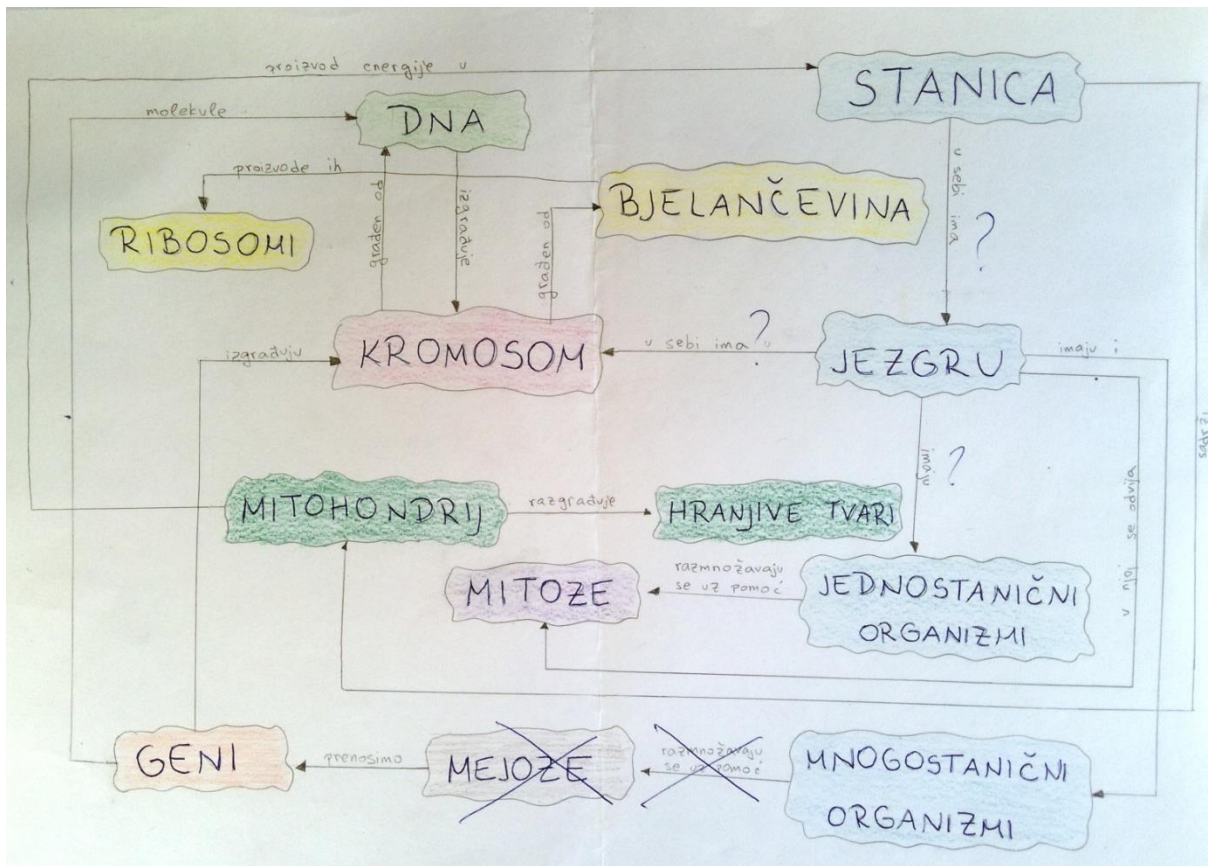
proizvod energije u
STANICA
molekule
DNA
proizvode ih
BJELANČEVINA
RIBOSOMI
građen od
izgrađuje
građen od
u sebi ima
?
izgrađuju
KROMOSOM
u sebi ima ?
JEZGRU
imaju i
sadrži
imaju ?
u njoj se odvija
MITOHONDRIJ
razgrađuje
HRANJIVE TVARI
razmnožavaju se uz pomoć
MITOZE
JEDNOSTANIČNI ORGANIZMI
GENI
prenosimo
MEJOZE
razmnožavaju se uz pomoć
MNOGOSTANIČNI ORGANIZMI